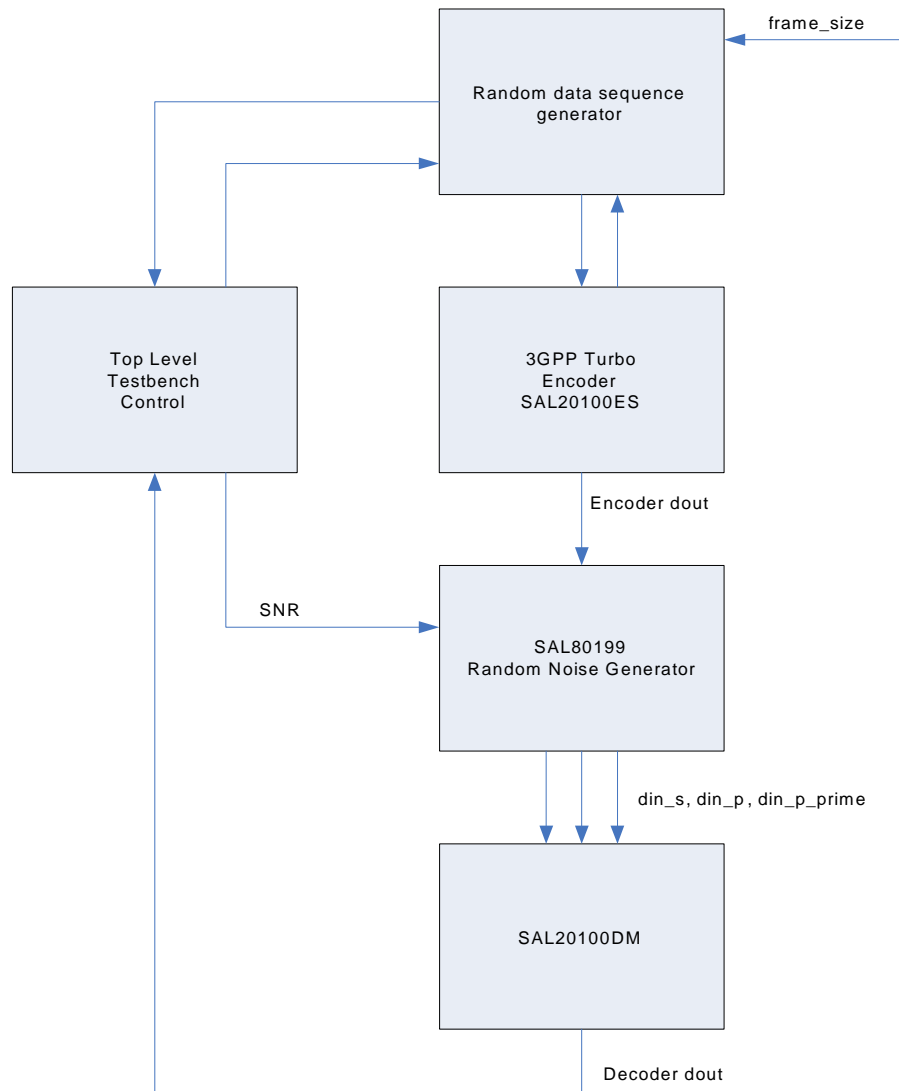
frame_size

Random data sequence generator

Top Level Testbench Control

3GPP Turbo Encoder SAL20100ES

Encoder dout

SNR

SAL80199 Random Noise Generator

din_s, din_p, din_p_prime

SAL20100DM

Decoder dout